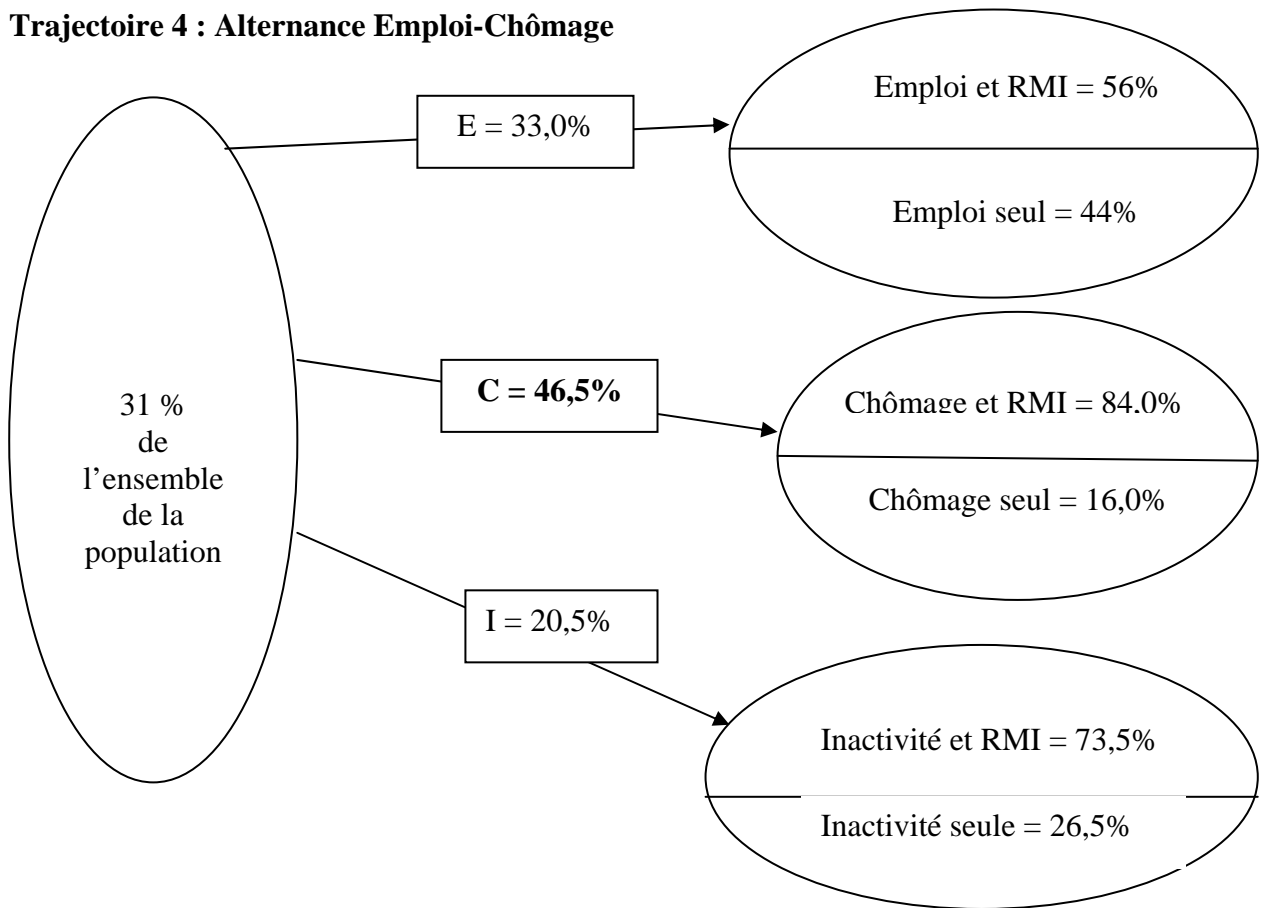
**Trajectoire 4 : Alternance Emploi-Chômage**

31 %
de
l'ensemble
de la
population

E = 33,0%

Emploi et RMI = 56%

Emploi seul = 44%

**C = 46,5%**

Chômage et RMI = 84,0%

Chômage seul = 16,0%

I = 20,5%

Inactivité et RMI = 73,5%

Inactivité seule = 26,5%